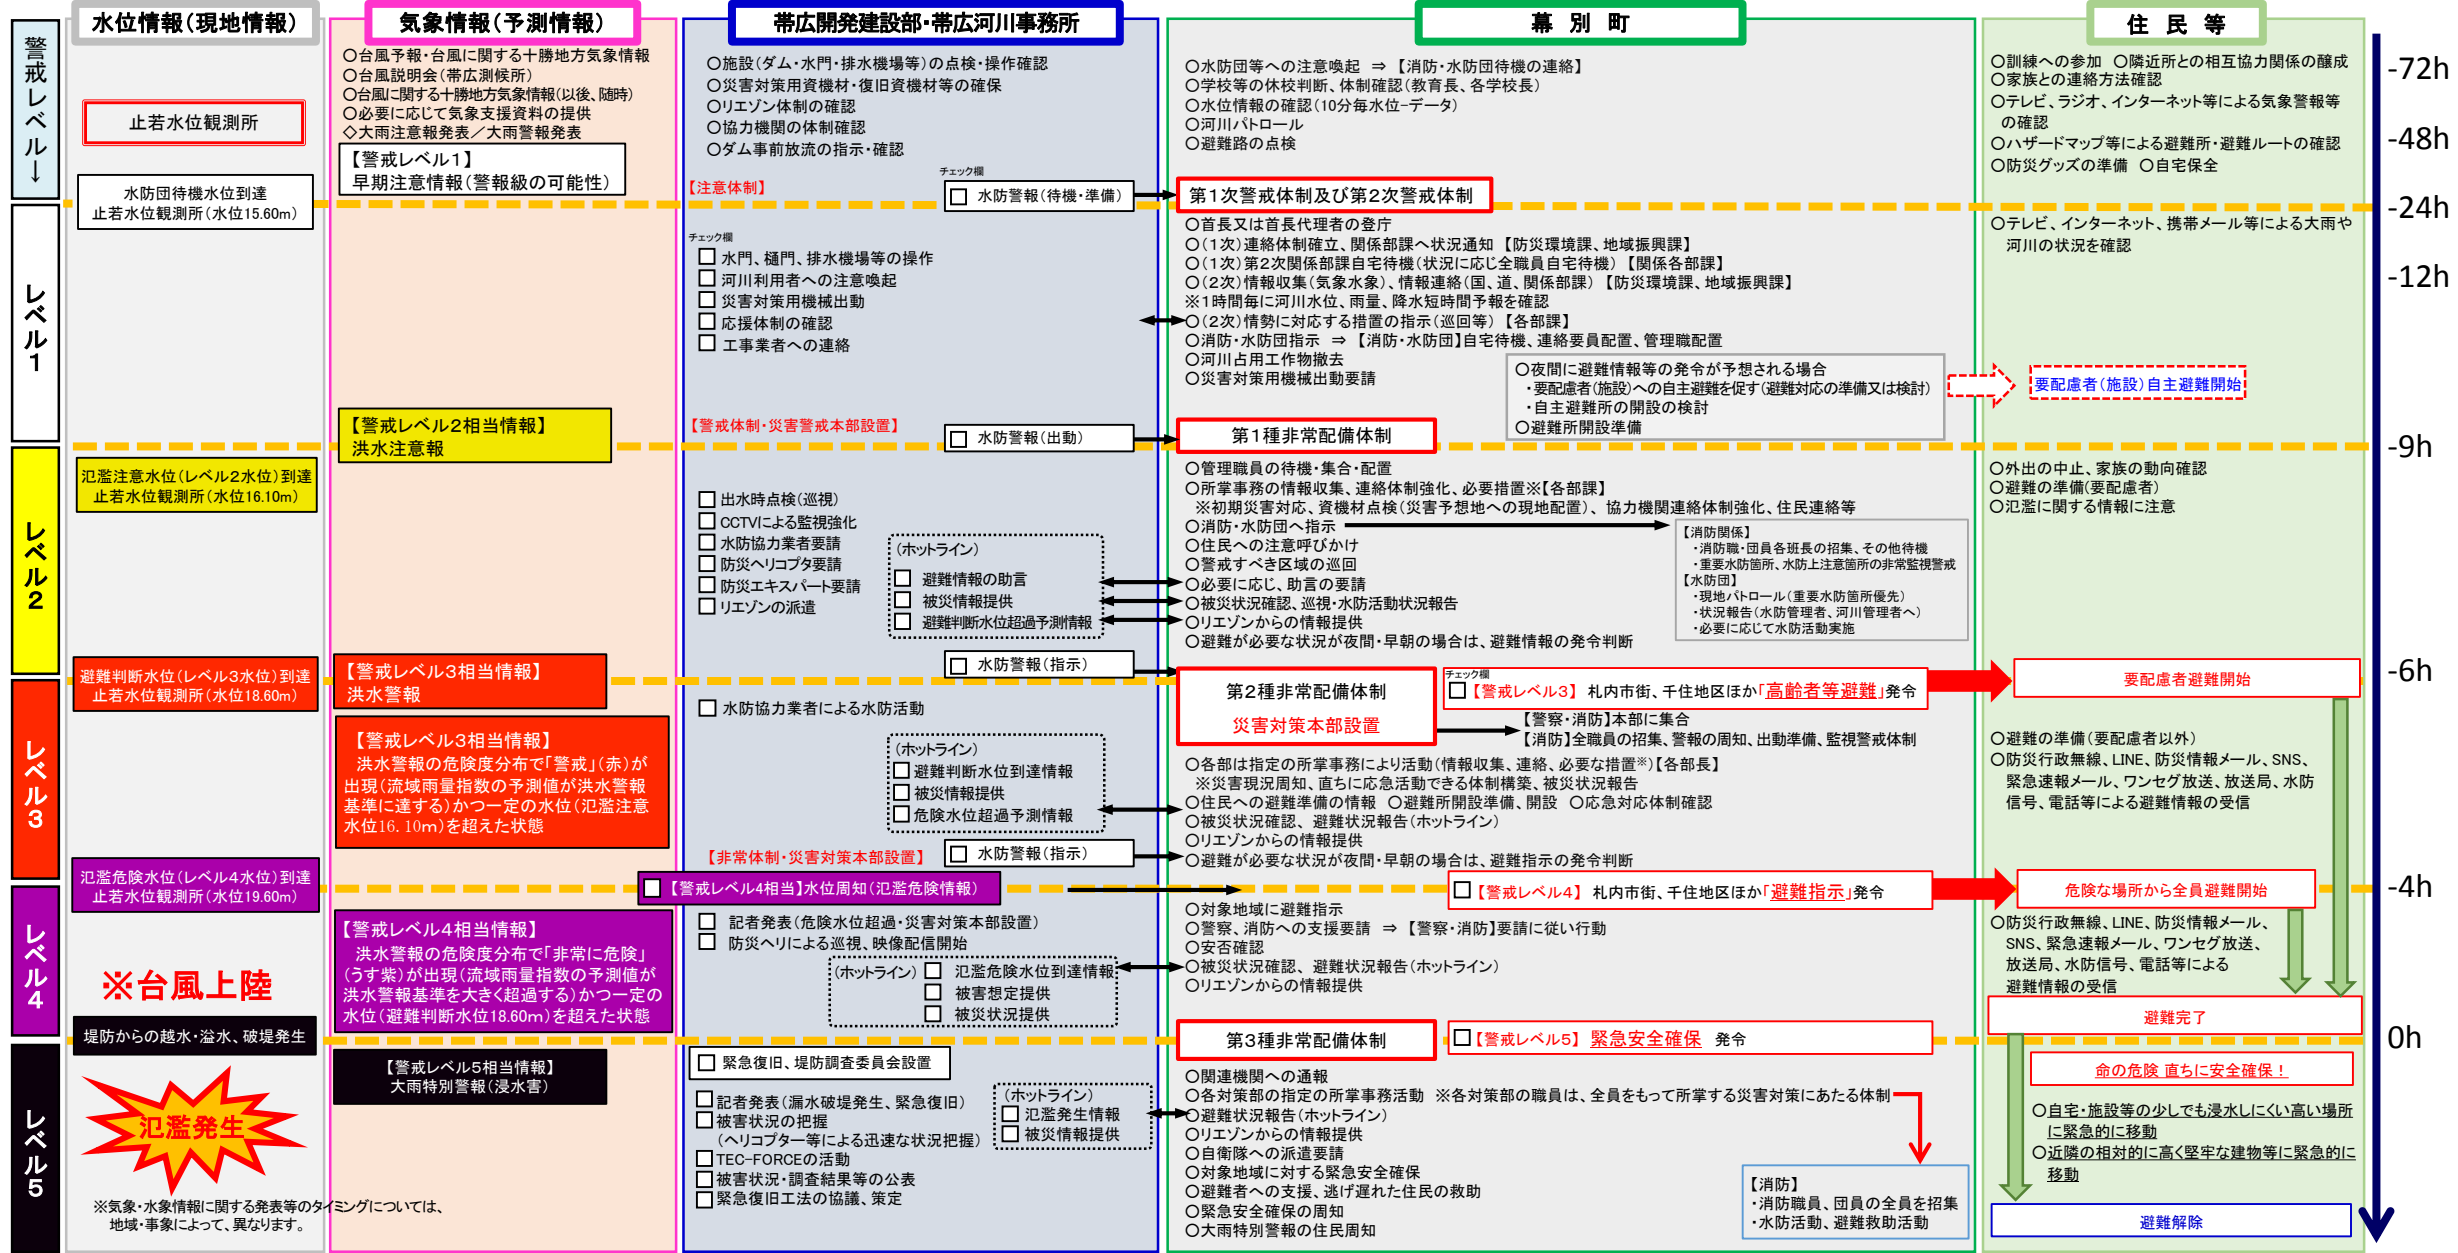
警戒レベル↓

水位情報（現地情報）

止若水位観測所

水防団待機水位到達
止若水位観測所（水位15.60m）

レベル1

レベル2

氾濫注意水位（レベル2水位）到達
止若水位観測所（水位16.10m）

レベル3

避難判断水位（レベル3水位）到達
止若水位観測所（水位18.60m）

氾濫危険水位（レベル4水位）到達
止若水位観測所（水位19.60m）

レベル4

※台風上陸

堤防からの越水・溢水、破堤発生

レベル5

氾濫発生

※気象・水象情報に関する発表等のタイミングについては、地域・事象によって、異なります。

気象情報（予測情報）

○台風予報・台風に関する十勝地方気象情報
○台風説明会（帯広測候所）
○台風に関する十勝地方気象情報（以後、随時）
○必要に応じて気象支援資料の提供
◇大雨注意報発表／大雨警報発表

【警戒レベル1】
早期注意情報（警報級の可能性）

【警戒レベル2相当情報】
洪水注意報

【警戒レベル3相当情報】
洪水警報

【警戒レベル3相当情報】
洪水警報の危険度分布で「警戒」(赤)が出現（流域雨量指数の予測値が洪水警報基準に達する）かつ一定の水位（氾濫注意水位16. 10m）を超えた状態

【警戒レベル4相当情報】
洪水警報の危険度分布で「非常に危険」(うす紫)が出現（流域雨量指数の予測値が洪水警報基準を大きく超過する）かつ一定の水位（避難判断水位18.60m）を超えた状態

【警戒レベル5相当情報】
大雨特別警報(浸水害)

帯広開発建設部・帯広河川事務所

○施設（ダム・水門・排水機場等）の点検・操作確認
○災害対策用資機材・復旧資機材等の確保
○リエゾン体制の確認
○協力機関の体制確認
○ダム事前放流の指示・確認

【注意体制】

チェック欄
☐ 水防警報（待機・準備）

チェック欄
☐ 水門、樋門、排水機場等の操作
☐ 河川利用者への注意喚起
☐ 災害対策用機械出動
☐ 応援体制の確認
☐ 工事業者への連絡

【警戒体制・災害警戒本部設置】

☐ 水防警報（出動）

☐ 出水時点検（巡視）
☐ CCTVによる監視強化
☐ 水防協力業者要請
☐ 防災ヘリコプタ要請
☐ 防災エキスパート要請
☐ リエゾンの派遣

（ホットライン）
☐ 避難情報の助言
☐ 被災情報提供
☐ 避難判断水位超過予測情報

☐ 水防警報（指示）

☐ 水防協力業者による水防活動

（ホットライン）
☐ 避難判断水位到達情報
☐ 被災情報提供
☐ 危険水位超過予測情報

【非常体制・災害対策本部設置】

☐ 水防警報（指示）

☐【警戒レベル4相当】水位周知（氾濫危険情報）

☐ 記者発表（危険水位超過・災害対策本部設置）
☐ 防災ヘリによる巡視、映像配信開始

（ホットライン）☐ 氾濫危険水位到達情報
☐ 被害想定提供
☐ 被災状況提供

☐ 緊急復旧、堤防調査委員会設置

☐記者発表（漏水破堤発生、緊急復旧）
☐被害状況の把握
（ヘリコプター等による迅速な状況把握）
☐TEC-FORCEの活動
☐被害状況・調査結果等の公表
☐緊急復旧工法の協議、策定

（ホットライン）
☐ 氾濫発生情報
☐ 被災情報提供

幕別町

○水防団等への注意喚起 ⇒【消防・水防団待機の連絡】
○学校等の休校判断、体制確認（教育長、各学校長）
○水位情報の確認（10分毎水位－データ）
○河川パトロール
○避難路の点検

第1次警戒体制及び第2次警戒体制

○首長又は首長代理者の登庁
○（1次）連絡体制確立、関係部課へ状況通知【防災環境課、地域振興課】
○（1次）第2次関係部課自宅待機（状況に応じ全職員自宅待機）【関係各部課】
○（2次）情報収集（気象水象）、情報連絡（国、道、関係部課）【防災環境課、地域振興課】
※1時間毎に河川水位、雨量、降水短時間予報を確認
○（2次）情勢に対応する措置の指示（巡回等）【各部課】
○消防・水防団指示 ⇒【消防・水防団】自宅待機、連絡要員配置、管理職配置
○河川占用工作物撤去
○災害対策用機械出動要請

○夜間に避難情報等の発令が予想される場合
・要配慮者（施設）への自主避難を促す（避難対応の準備又は検討）
・自主避難所の開設の検討
○避難所開設準備

第1種非常配備体制

○管理職員の待機・集合・配置
○所掌事務の情報収集、連絡体制強化、必要措置※【各部課】
※初期災害対応、資機材点検（災害予想地への現地配置）、協力機関連絡体制強化、住民連絡等
○消防・水防団へ指示
○住民への注意呼びかけ
○警戒すべき区域の巡回
○必要に応じ、助言の要請
○被災状況確認、巡視・水防活動状況報告
○リエゾンからの情報提供
○避難が必要な状況が夜間・早朝の場合は、避難情報の発令判断

【消防関係】
・消防職・団員各班長の招集、その他待機
・重要水防箇所、水防上注意箇所の非常監視警戒
【水防団】
・現地パトロール（重要水防箇所優先）
・状況報告（水防管理者、河川管理者へ）
・必要に応じて水防活動実施

第2種非常配備体制
災害対策本部設置

チェック欄
☐【警戒レベル3】札内市街、千住地区ほか「高齢者等避難」発令

【警察・消防】本部に集合
【消防】全職員の招集、警報の周知、出動準備、監視警戒体制

○各部は指定の所掌事務により活動（情報収集、連絡、必要措置※）【各部長】
※災害現況周知、直ちに応急活動できる体制構築、被災状況報告
○住民への避難準備の情報 ○避難所開設準備、開設 ○応急対応体制確認
○被災状況確認、避難状況報告（ホットライン）
○リエゾンからの情報提供
○避難が必要な状況が夜間・早朝の場合は、避難指示の発令判断

☐【警戒レベル4】札内市街、千住地区ほか「避難指示」発令

○対象地域に避難指示
○警察、消防への支援要請 ⇒【警察・消防】要請に従い行動
○安否確認
○被災状況確認、避難状況報告（ホットライン）
○リエゾンからの情報提供

第3種非常配備体制

☐【警戒レベル5】緊急安全確保 発令

○関連機関への通報
○各対策部の指定の所掌事務活動 ※各対策部の職員は、全員をもって所掌する災害対策にあたる体制
○避難状況報告（ホットライン）
○リエゾンからの情報提供
○自衛隊への派遣要請
○対象地域に対する緊急安全確保
○避難者への支援、逃げ遅れた住民の救助
○緊急安全確保の周知
○大雨特別警報の住民周知

【消防】
・消防職員、団員の全員を招集
・水防活動、避難救助活動

住民等

○訓練への参加 ○隣近所との相互協力関係の醸成
○家族との連絡方法確認
○テレビ、ラジオ、インターネット等による気象警報等の確認
○ハザードマップ等による避難所・避難ルートの確認
○防災グッズの準備 ○自宅保全

○テレビ、インターネット、携帯メール等による大雨や河川の状況を確認

要配慮者（施設）自主避難開始

○外出の中止、家族の動向確認
○避難の準備（要配慮者）
○氾濫に関する情報に注意

要配慮者避難開始

○避難の準備（要配慮者以外）
○防災行政無線、LINE、防災情報メール、SNS、緊急速報メール、ワンセグ放送、放送局、水防信号、電話等による避難情報の受信

危険な場所から全員避難開始

○防災行政無線、LINE、防災情報メール、SNS、緊急速報メール、ワンセグ放送、放送局、水防信号、電話等による避難情報の受信

避難完了

命の危険 直ちに安全確保！

○自宅・施設等の少しでも浸水しにくい高い場所に緊急的に移動
○近隣の相対的に高く堅牢な建物等に緊急的に移動

避難解除

-72h
-48h
-24h
-12h
-9h
-6h
-4h
0h